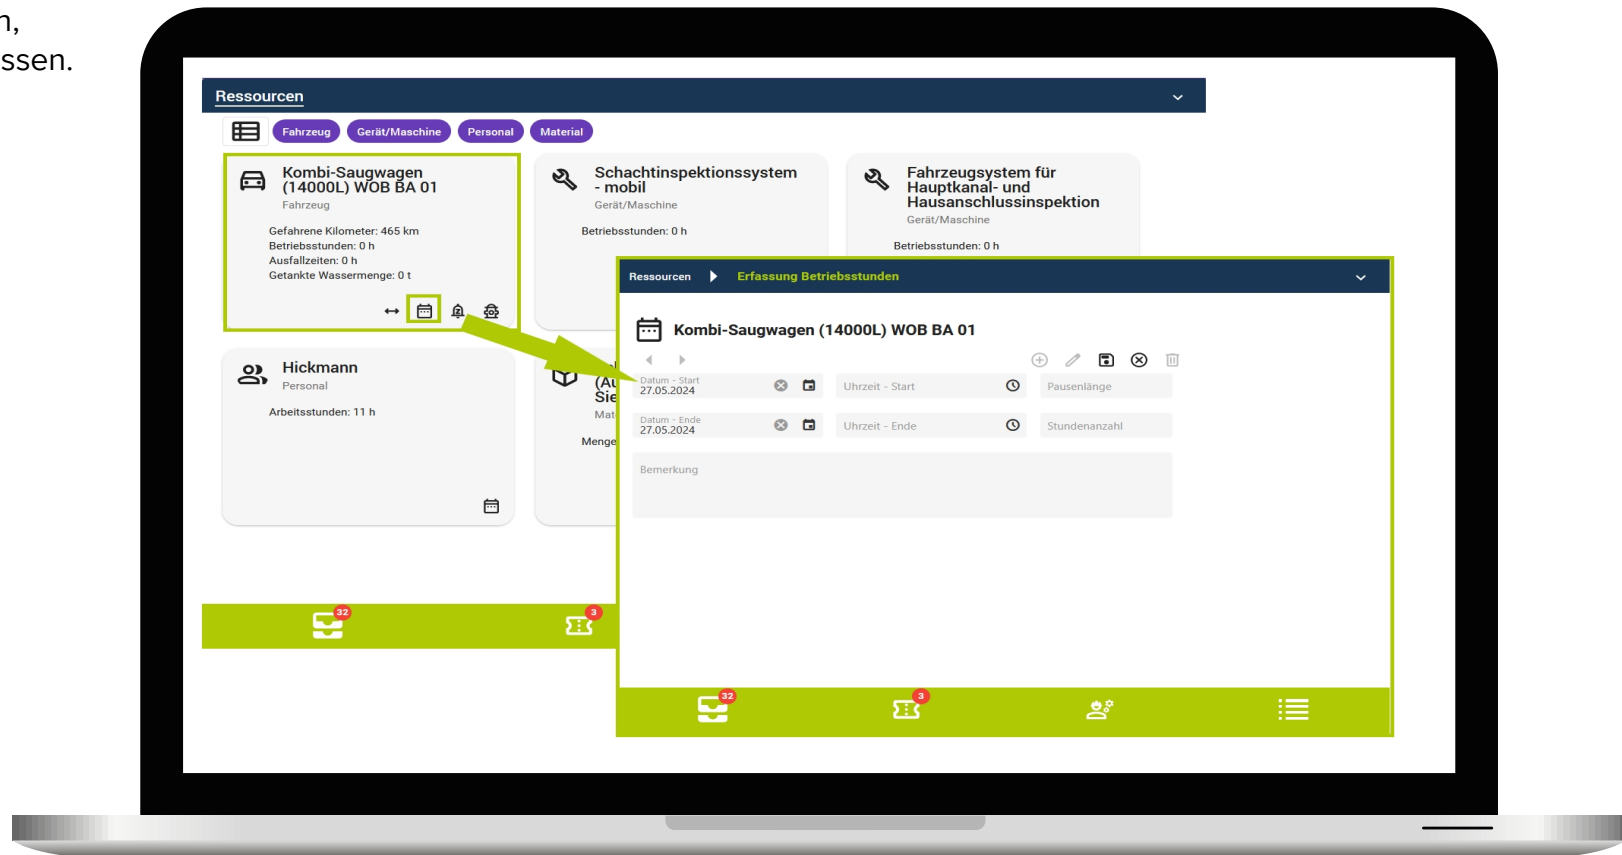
n,
ssen.

Ressourcen

Fahrzeug Gerät/Maschine Personal Material

Kombi-Saugwagen (14000L) WOB BA 01
Fahrzeug

Gefahrene Kilometer: 465 km
Betriebsstunden: 0 h
Ausfallzeiten: 0 h
Getankte Wassermenge: 0 t

Schachtinspektionssystem - mobil
Gerät/Maschine

Betriebsstunden: 0 h

Fahrzeugsystem für Hauptkanal- und Hausanschlussinspektion
Gerät/Maschine

Betriebsstunden: 0 h

Hickmann
Personal

Arbeitsstunden: 11 h

(Au
Sie
Mat
Menge

32
3

Ressourcen Erfassung Betriebsstunden

Kombi-Saugwagen (14000L) WOB BA 01

Datum - Start
27.05.2024

Uhrzeit - Start

Pausenlänge

Datum - Ende
27.05.2024

Uhrzeit - Ende

Stundenanzahl

Bemerkung

32
3